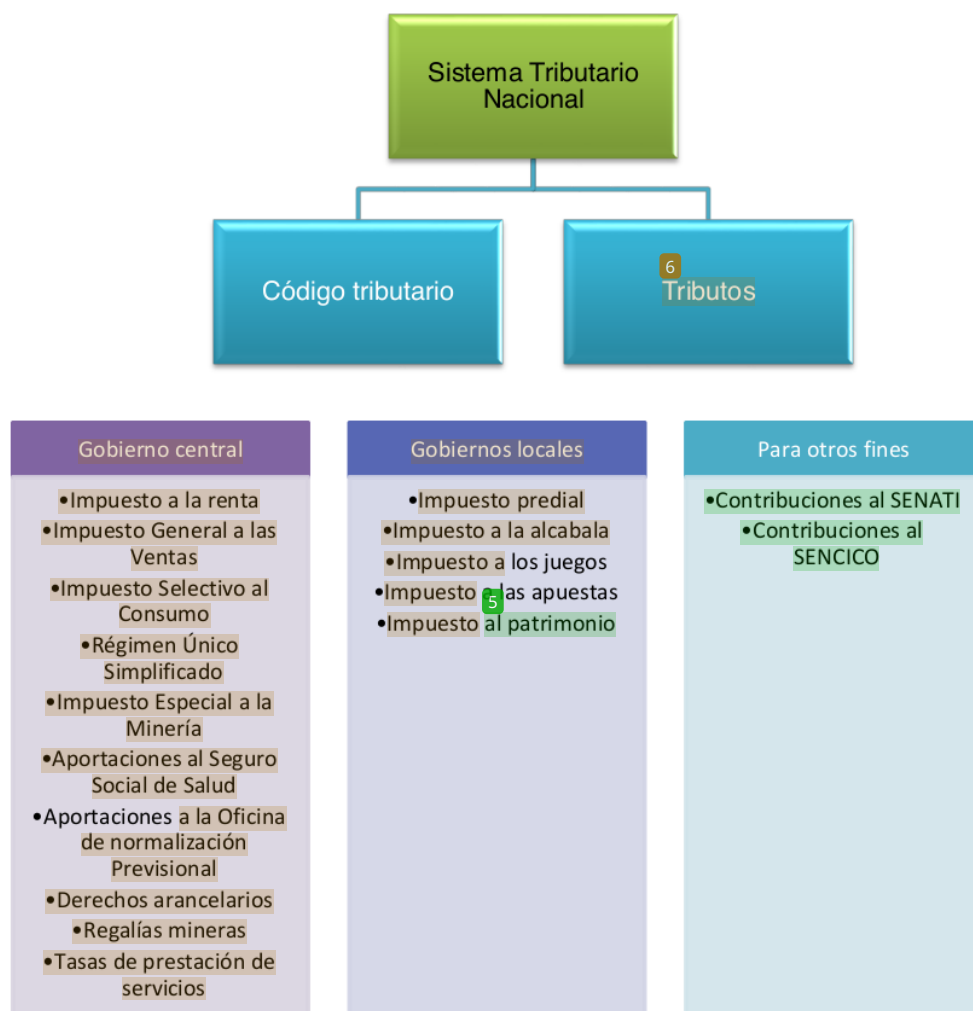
Sistema Tributario Nacional

Código tributario

6
Tributos

Gobierno central

•Impuesto a la renta
•Impuesto General a las Ventas
•Impuesto Selectivo al Consumo
•Régimen Único Simplificado
•Impuesto Especial a la Minería
•Aportaciones al Seguro Social de Salud
•Aportaciones a la Oficina de normalización Previsional
•Derechos arancelarios
•Regalías mineras
•Tasas de prestación de servicios

Gobiernos locales

•Impuesto predial
•Impuesto a la alcabala
•Impuesto a los juegos
•Impuesto a las apuestas
5
•Impuesto al patrimonio

Para otros fines

•Contribuciones al SENATI
•Contribuciones al SENCICO